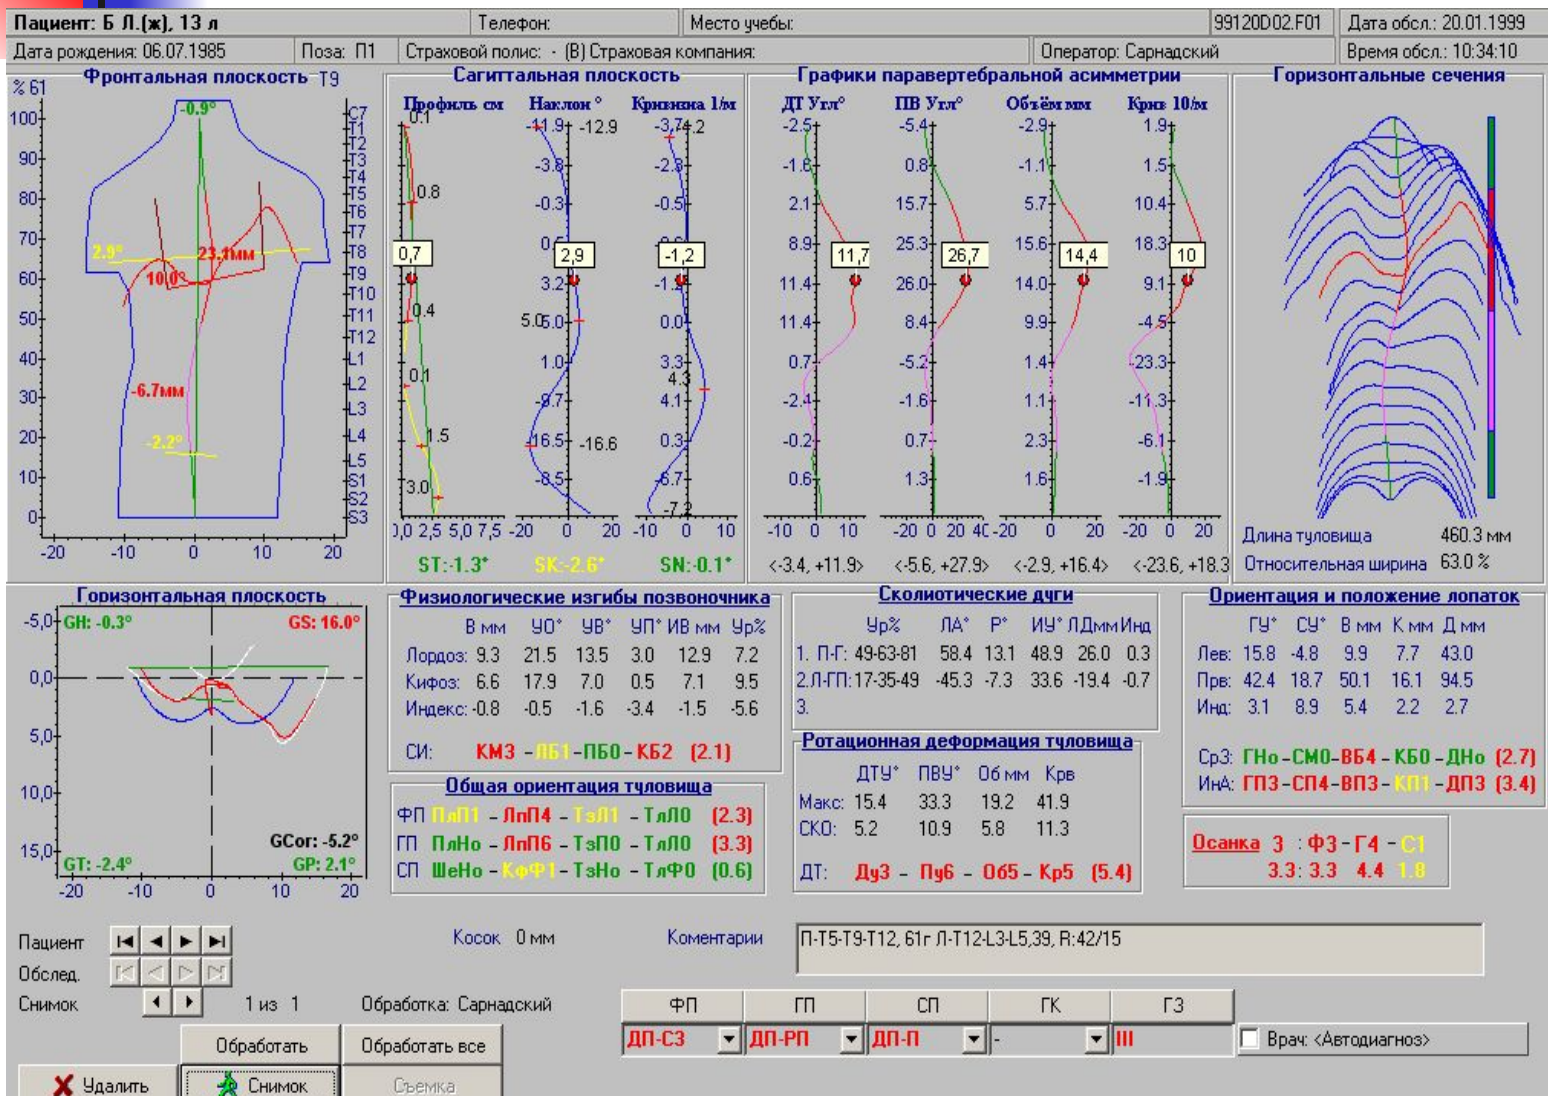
Пациент: Б Л.(ж), 13 л | Телефон: | Место учебы: | 99120D02.F01 | Дата обсл.: 20.01.1999
Дата рождения: 06.07.1985 | Поза: П1 | Страховой полис: - (В) Страховая компания: | Оператор: Сарнадский | Время обсл.: 10:34:10

Фронтальная плоскость T9
% 61
100 90 80 70 60 50 40 30 20 10 0
-0.9°
2.9°
23.1мм
10.0°
-6.7мм
-2.2°
C7 T1 T2 T3 T4 T5 T6 T7 T8 T9 T10 T11 T12 L1 L2 L3 L4 L5 S1 S2 S3
-20 -10 0 10 20

Сагиттальная плоскость
Профиль см | Наклон ° | Кривизна 1/м
0.1 0.8 0,7 0.4 0.1 1.5 3.0
-11.9 -12.9 -3.8 -0.3 0.0 2,9 3.2 5.0 5.0 1.0 -8.7 -16.5 -16.6 -8.5
-3.7 4.2 -2.8 -0.5 -1,2 -1.1 0.0 3.3 4.3 4.1 0.3 -6.7 -7.2
0,0 2,5 5,0 7,5 -20 0 20 -10 0 10
ST:-1.3° SK:-2.6° SN:-0.1°

Графики паравертебральной асимметрии
ДТ Угл° | ПВ Угл° | Объём мм | Крив 10/м
-2.5 -1.6 2.1 8.9 11,7 11.4 11.4 0.7 -2.4 -0.2 0.6
-5.4 0.8 15.7 25.3 26,7 26.0 8.4 -5.2 -1.6 0.7 1.3
-2.9 -1.1 5.7 15.6 14,4 14.0 9.9 1.4 1.1 2.3 1.6
1.9 1.5 10.4 18.3 10 9.1 -4.5 -23.3 -11.3 -6.1 -1.9
-10 0 10 -20 0 20 40 -20 0 20 -20 0 20
<-3.4, +11.9> <-5.6, +27.9> <-2.9, +16.4> <-23.6, +18.3

Горизонтальные сечения
Длина туловища 460.3 мм
Относительная ширина 63.0 %

Горизонтальная плоскость
-5,0 GH: -0.3° GS: 16.0°
0,0 5,0 10,0 15,0
GCor: -5.2°
GT: -2.4° GP: 2.1°
-20 -10 0 10 20

Физиологические изгибы позвоночника
| | В мм | УО° | УВ° | УП° | ИВ мм | Ур% |
|---|---|---|---|---|---|---|
| Лордоз: | 9.3 | 21.5 | 13.5 | 3.0 | 12.9 | 7.2 |
| Кифоз: | 6.6 | 17.9 | 7.0 | 0.5 | 7.1 | 9.5 |
| Индекс: | -0.8 | -0.5 | -1.6 | -3.4 | -1.5 | -5.6 |
СИ: КМ3 - ЛБ1 - ПБ0 - КБ2 (2.1)

Общая ориентация туловища
ФП ЛвП1 - ЛвП4 - ТзЛ1 - ТлЛ0 (2.3)
ГП ЛвНо - ЛвП6 - ТзП0 - ТлЛ0 (3.3)
СП ШеНо - КфФ1 - ТзНо - ТлФ0 (0.6)

Сколиотические дуги
| | Ур% | ЛА° | Р° | ИУ° | ЛДмм | Инд |
|---|---|---|---|---|---|---|
| 1. П-Г: | 49-63-81 | 58.4 | 13.1 | 48.9 | 26.0 | 0.3 |
| 2.Л-ГП: | 17-35-49 | -45.3 | -7.3 | 33.6 | -19.4 | -0.7 |
| 3. | | | | | | |

Ротационная деформация туловища
| | ДТУ° | ПВУ° | Об мм | Крв |
|---|---|---|---|---|
| Макс: | 15.4 | 33.3 | 19.2 | 41.9 |
| СКО: | 5.2 | 10.9 | 5.8 | 11.3 |
ДТ: Ду3 - Пу6 - О65 - Кр5 (5.4)

Ориентация и положение лопаток
| | ГУ° | СУ° | В мм | К мм | Д мм |
|---|---|---|---|---|---|
| Лев: | 15.8 | -4.8 | 9.9 | 7.7 | 43.0 |
| Прв: | 42.4 | 18.7 | 50.1 | 16.1 | 94.5 |
| Инд: | 3.1 | 8.9 | 5.4 | 2.2 | 2.7 |
СрЗ: ГНо - СМ0 - ВБ4 - КБ0 - ДНо (2.7)
ИнА: ГП3 - СП4 - ВП3 - КП1 - ДП3 (3.4)

Осанка 3 : Ф3 - Г4 - С1
3.3 : 3.3 4.4 1.8

Пациент
Обслед.
Снимок 1 из 1
Косок 0 мм
Обработка: Сарнадский
Коментарии П-Т5-Т9-Т12, 61г Л-Т12-L3-L5,39, R:42/15
| ФП | ГП | СП | ГК | ГЗ |
|---|---|---|---|---|
| ДП-СЗ | ДП-РП | ДП-П | - | III |
Врач: <Автодиагноз>
Обработать | Обработать все
Удалить | Снимок | Съемка